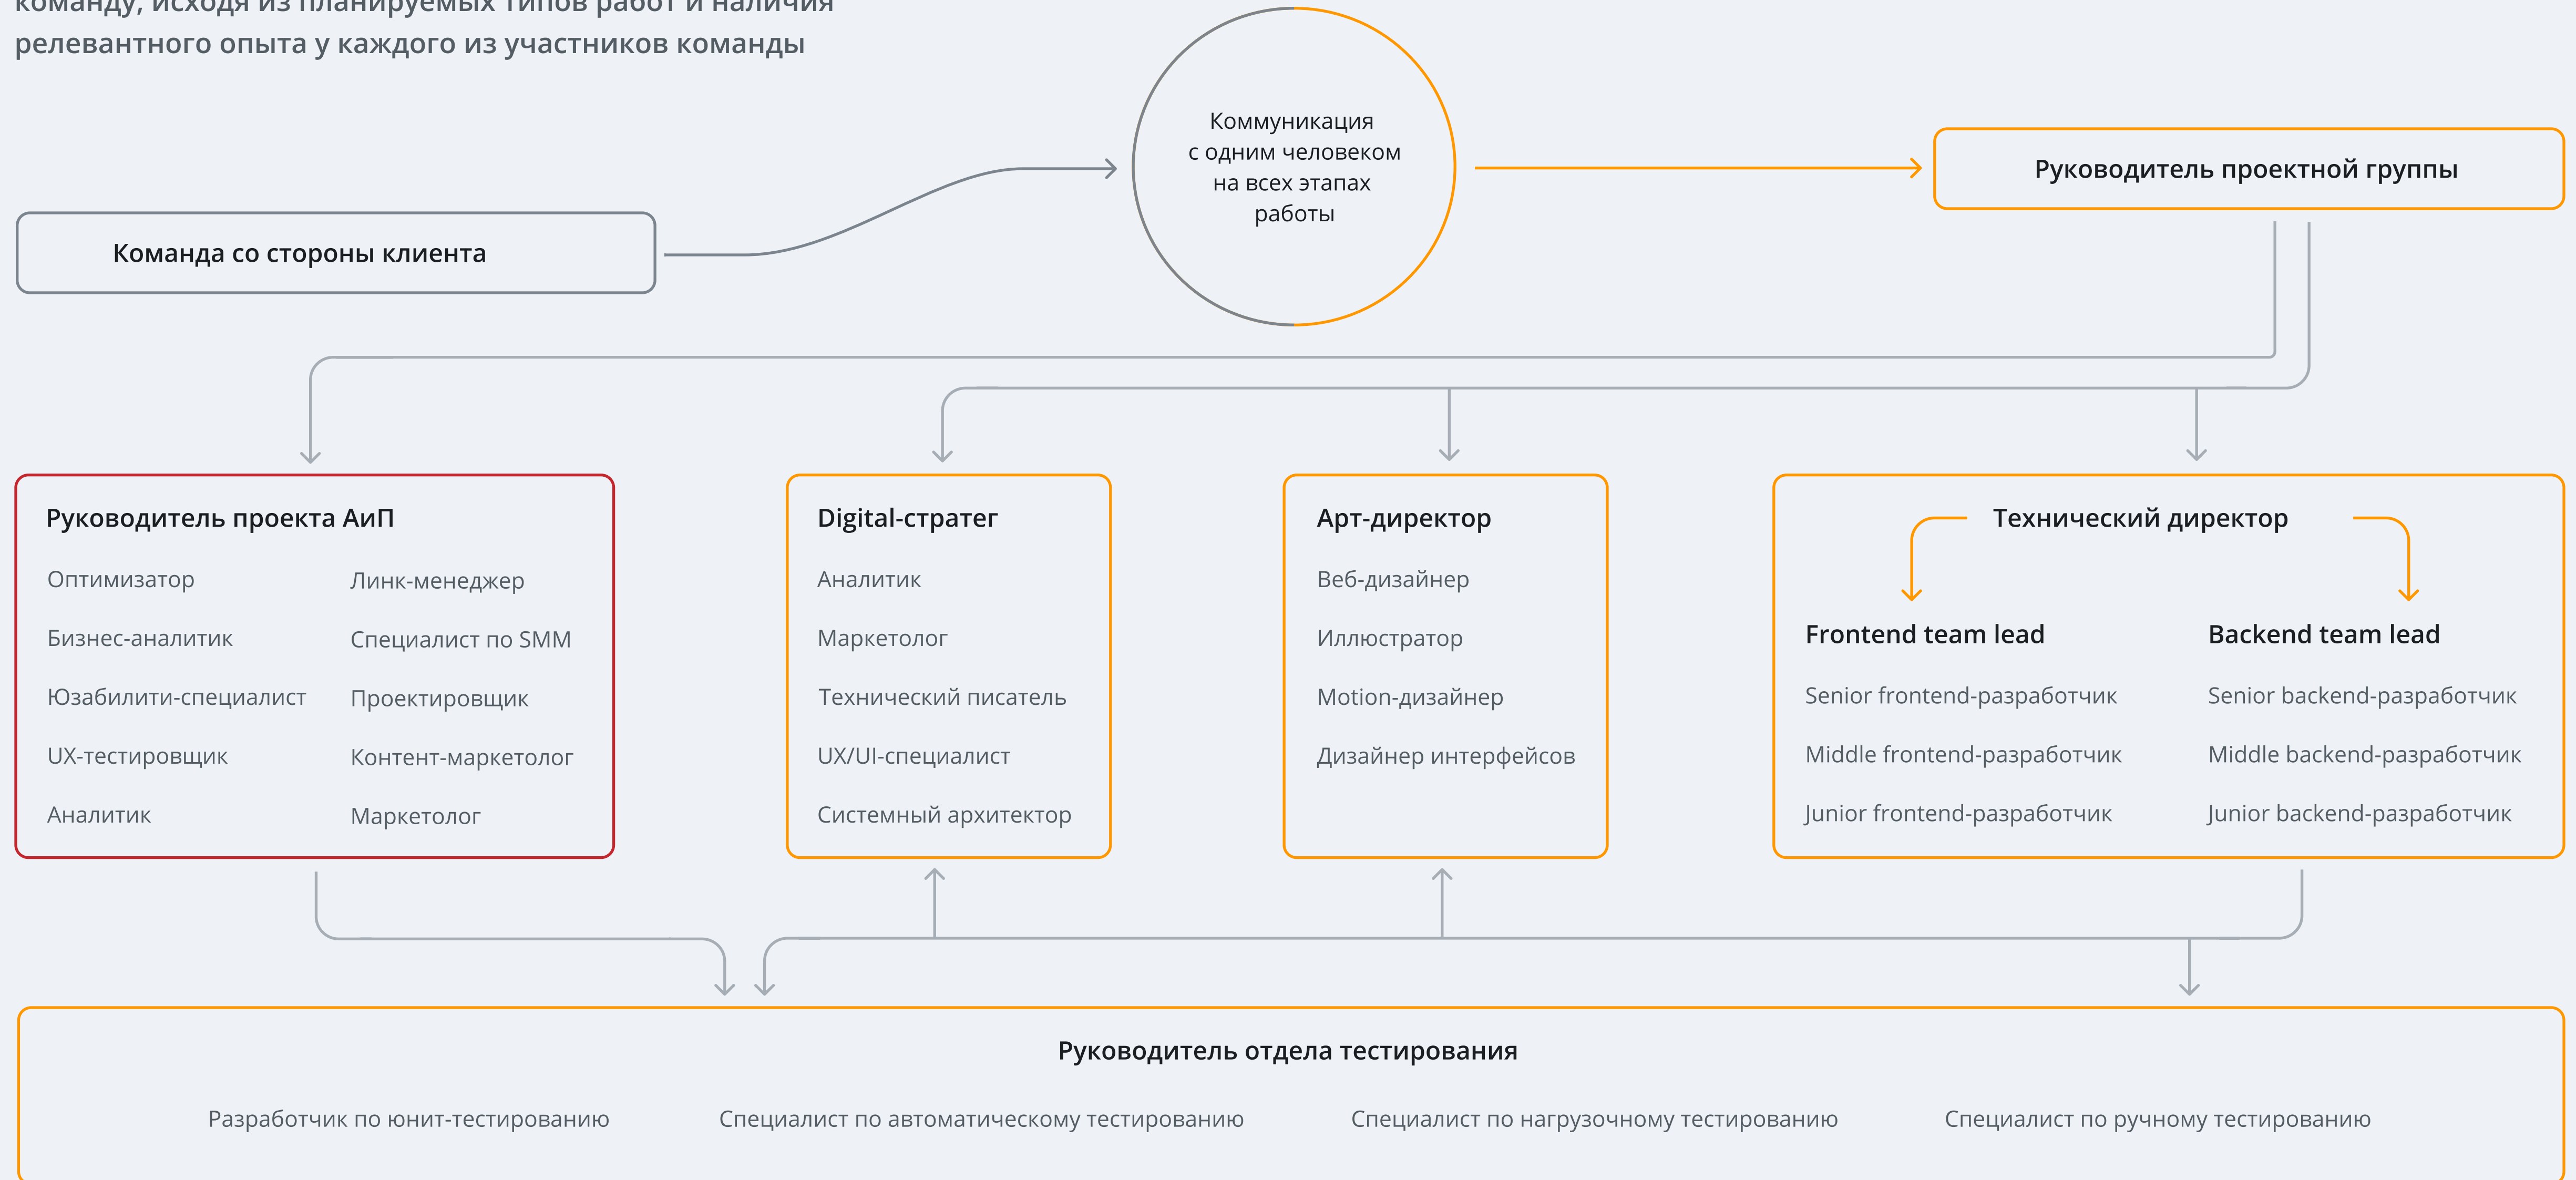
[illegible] релевантного опыта у каждого из участников команды

Команда со стороны клиента

Коммуникация с одним человеком на всех этапах работы

Руководитель проектной группы

Руководитель проекта АиП

Оптимизатор
Бизнес-аналитик
Юзабилити-специалист
UX-тестировщик
Аналитик

Линк-менеджер
Специалист по SMM
Проектировщик
Контент-маркетолог
Маркетолог

Digital-стратег

Аналитик
Маркетолог
Технический писатель
UX/UI-специалист
Системный архитектор

Арт-директор

Веб-дизайнер
Иллюстратор
Motion-дизайнер
Дизайнер интерфейсов

Технический директор

Frontend team lead
Senior frontend-разработчик
Middle frontend-разработчик
Junior frontend-разработчик

Backend team lead
Senior backend-разработчик
Middle backend-разработчик
Junior backend-разработчик

Руководитель отдела тестирования

Разработчик по юнит-тестированию
Специалист по автоматическому тестированию
Специалист по нагрузочному тестированию
Специалист по ручному тестированию